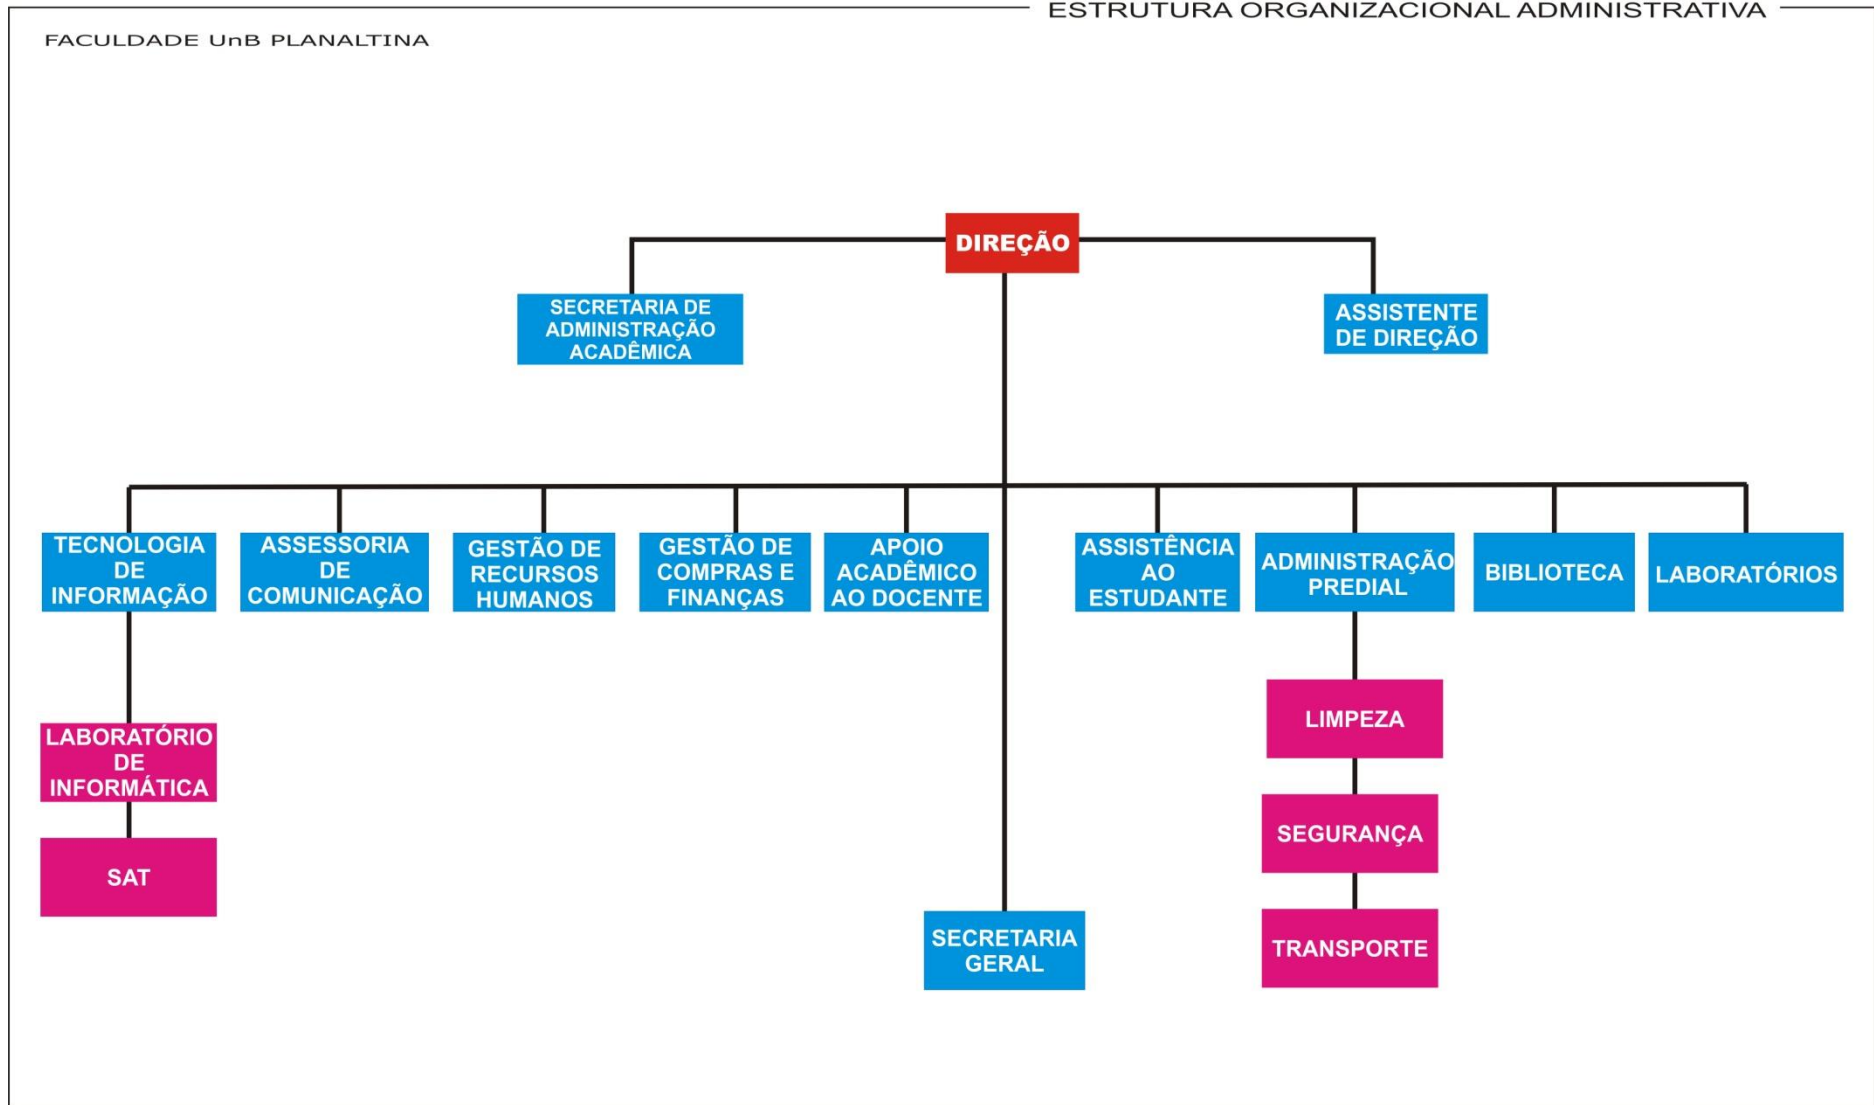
ESTRUTURA ORGANIZACIONAL ADMINISTRATIVA

FACULDADE UnB PLANALTINA

DIREÇÃO

SECRETARIA DE ADMINISTRAÇÃO ACADÊMICA

ASSISTENTE DE DIREÇÃO

TECNOLOGIA DE INFORMAÇÃO

ASSESSORIA DE COMUNICAÇÃO

GESTÃO DE RECURSOS HUMANOS

GESTÃO DE COMPRAS E FINANÇAS

APOIO ACADÊMICO AO DOCENTE

ASSISTÊNCIA AO ESTUDANTE

ADMINISTRAÇÃO PREDIAL

BIBLIOTECA

LABORATÓRIOS

LABORATÓRIO DE INFORMÁTICA

SAT

LIMPEZA

SEGURANÇA

TRANSPORTE

SECRETARIA GERAL